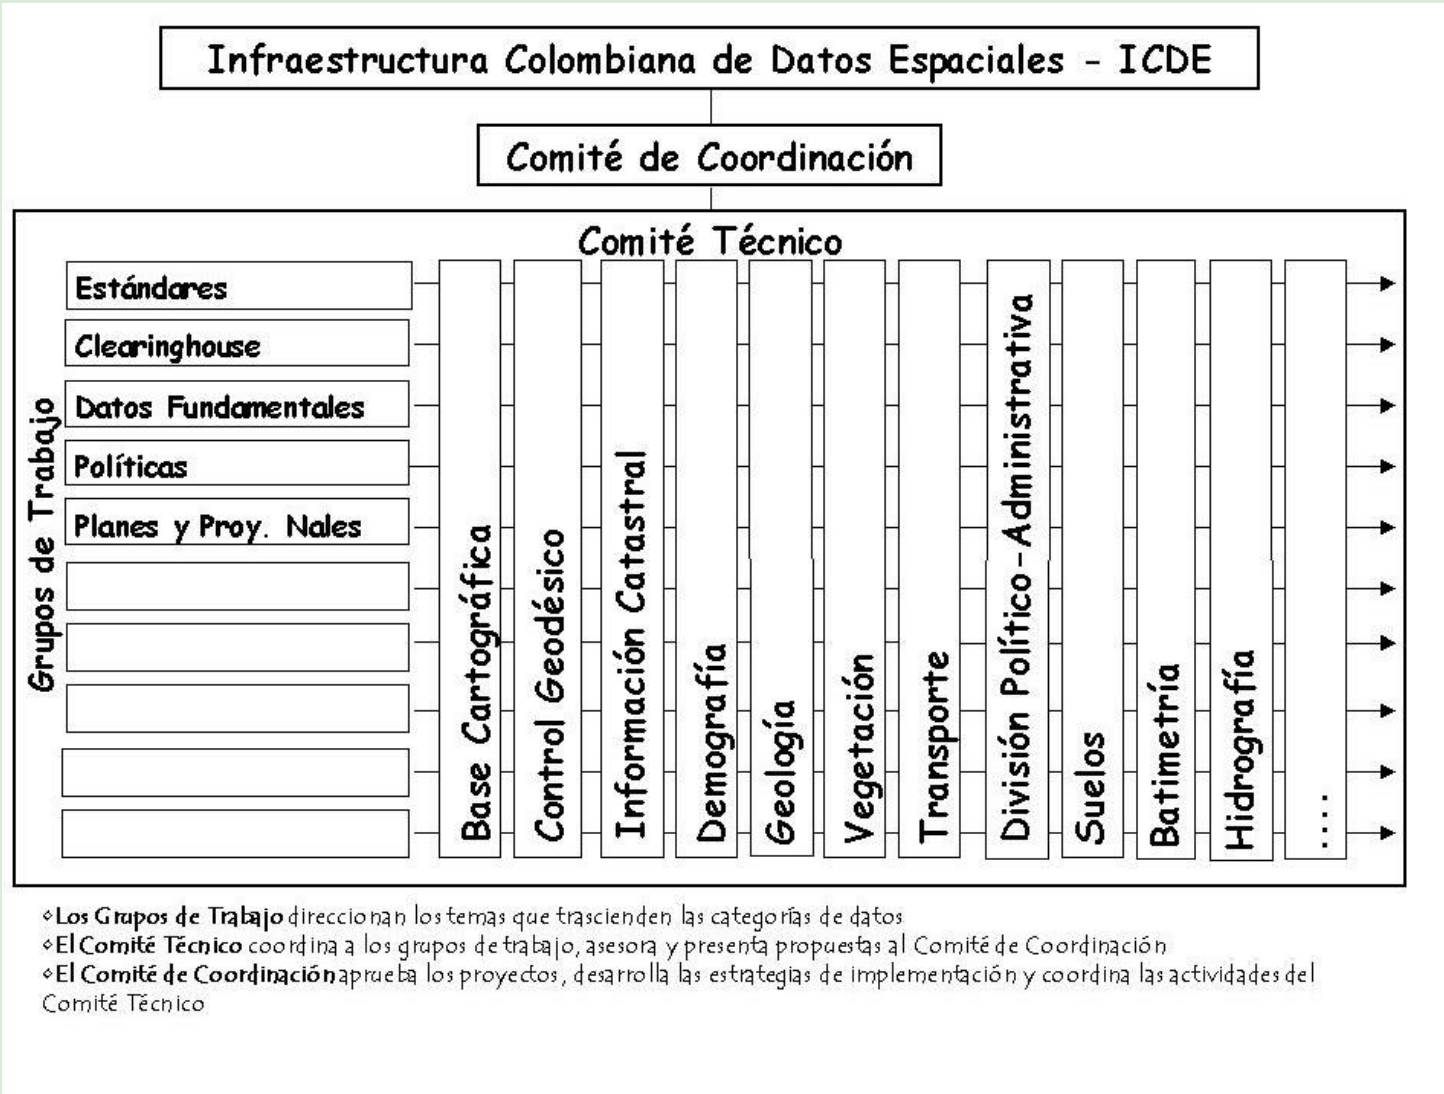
Infraestructura Colombiana de Datos Espaciales - ICDE

Comité de Coordinación

Comité Técnico

Grupos de Trabajo

Estándares

Clearinghouse

Datos Fundamentales

Políticas

Planes y Proy. Nales

Base Cartográfica

Control Geodésico

Información Catastral

Demografía

Geología

Vegetación

Transporte

División Político-Administrativa

Suelos

Batimetría

Hidrografía

....

◦Los Grupos de Trabajo direccionan los temas que trascienden las categorías de datos
◦El Comité Técnico coordina a los grupos de trabajo, asesora y presenta propuestas al Comité de Coordinación
◦El Comité de Coordinación aprueba los proyectos, desarrolla las estrategias de implementación y coordina las actividades del Comité Técnico